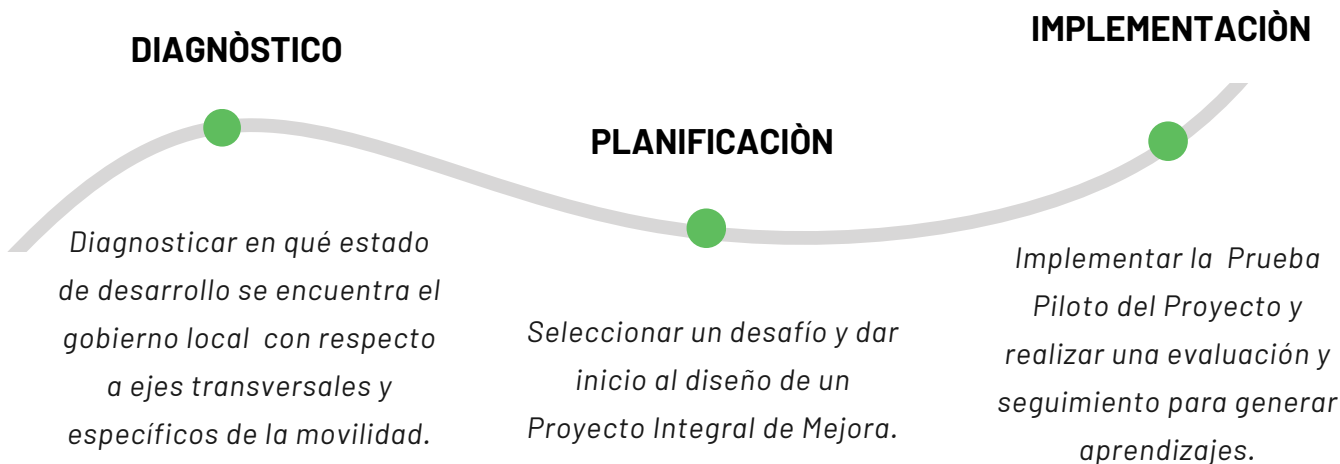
DIAGNÒSTICO

Diagnosticar en qué estado de desarrollo se encuentra el gobierno local con respecto a ejes transversales y específicos de la movilidad.

PLANIFICACIÒN

Seleccionar un desafío y dar inicio al diseño de un Proyecto Integral de Mejora.

IMPLEMENTACIÒN

Implementar la Prueba Piloto del Proyecto y realizar una evaluación y seguimiento para generar aprendizajes.